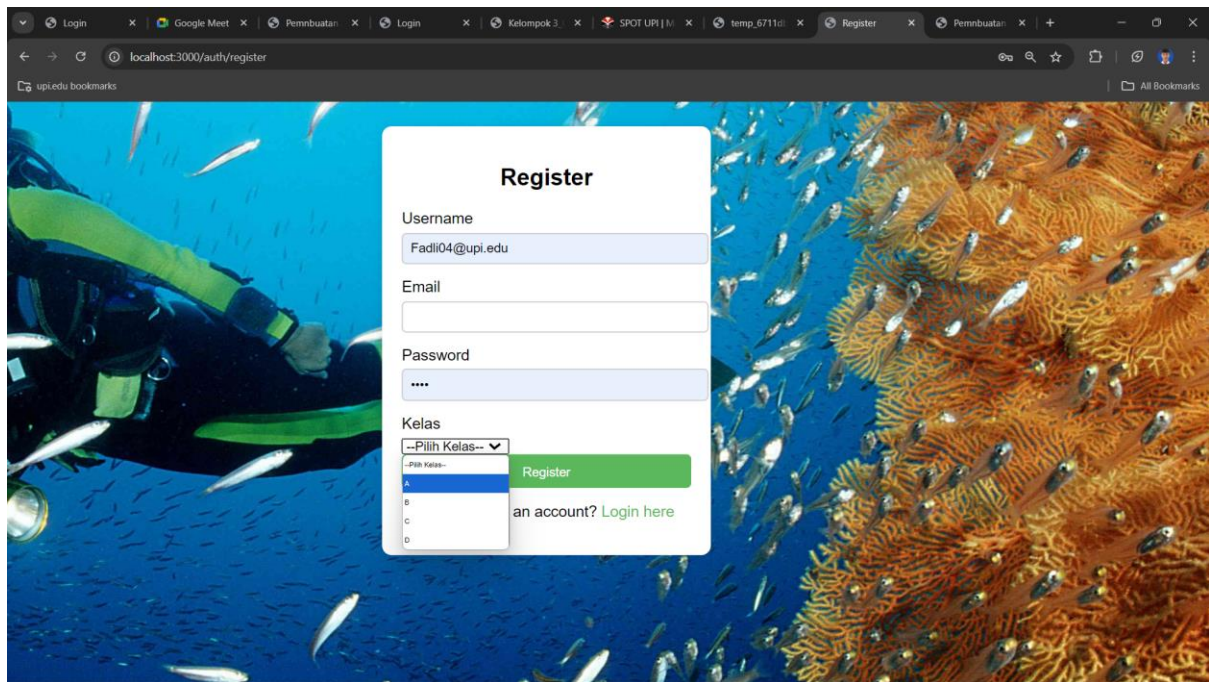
Login
Google Meet
Pemnbuatan
Login
Kelompok 3
SPOT UPI | M
temp_6711d
Register
Pembuatan

localhost:3000/auth/register

upi.edu bookmarks
All Bookmarks

Register

Username
Fadli04@upi.edu

Email

Password
••••

Kelas
--Pilih Kelas--

--Pilih Kelas--
A
B
C
D

Register

an account? Login here